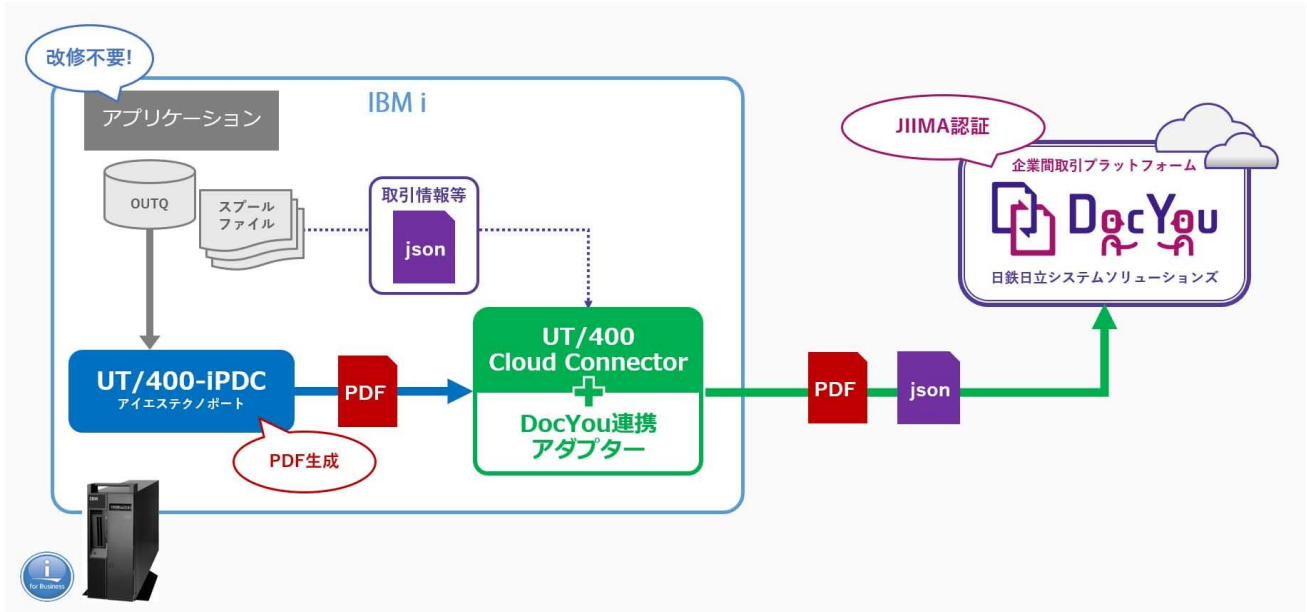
改修不要!

アプリケーション

IBM i

OUTQ

スプール
ファイル

取引情報等

json

UT/400-iPDC
アイエステクノポート

PDF

PDF生成

UT/400
Cloud Connector

DocYou連携
アダプター

PDF

json

JIIMA認証

企業間取引プラットフォーム

DocYou

日鉄日立システムソリューションズ

IBM

i
for Business